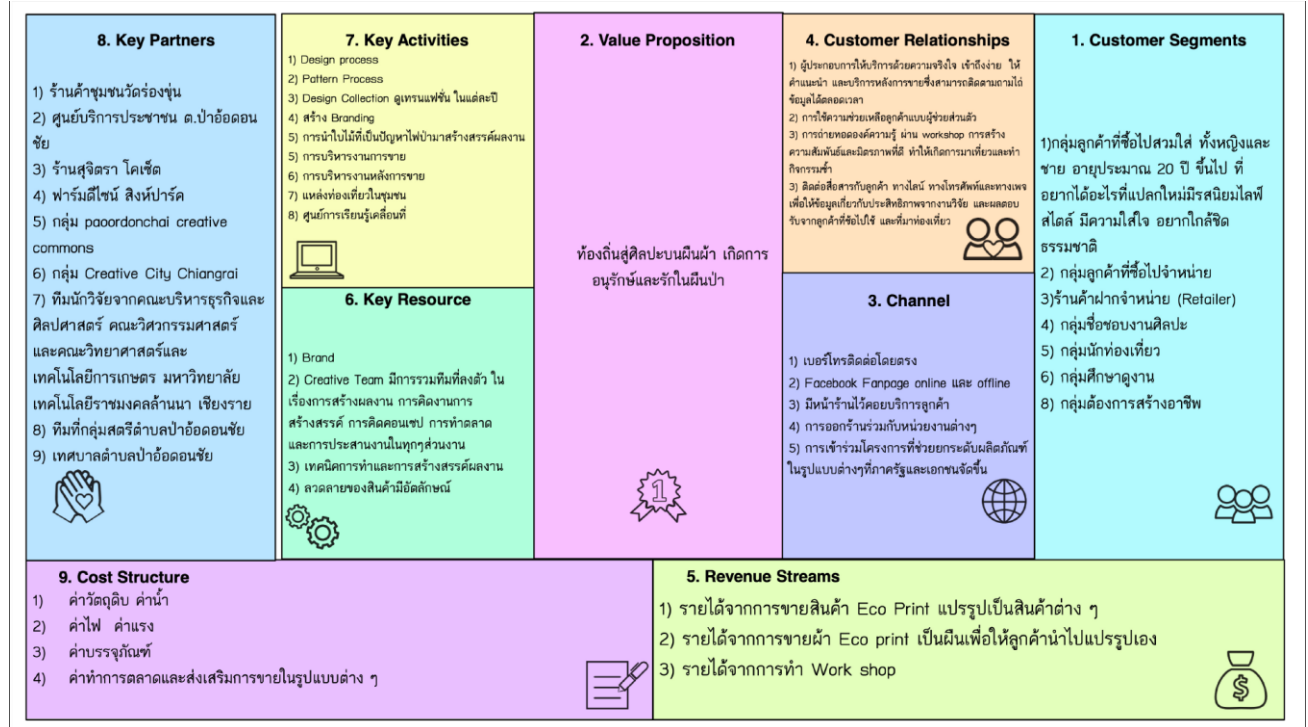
8. Key Partners

1) ร้านค้าชุมชนวัดร่องขุ่น
2) ศูนย์บริการประชาชน ต.ป่าอ้อดอนชัย
3) ร้านสุจิตรา โคเซ็ต
4) ฟาร์มดีไซน์ สิงห์ปาร์ค
5) กลุ่ม paoordonchai creative commons
6) กลุ่ม Creative City Chiangrai
7) ทีมนักวิจัยจากคณะบริหารธุรกิจและศิลปศาสตร์ คณะวิศวกรรมศาสตร์ และคณะวิทยาศาสตร์และเทคโนโลยีการเกษตร มหาวิทยาลัยเทคโนโลยีราชมงคลล้านนา เชียงราย
8) ทีมที่กลุ่มสตรีตำบลป่าอ้อดอนชัย
9) เทศบาลตำบลป่าอ้อดอนชัย

7. Key Activities
1) Design process
2) Pattern Process
3) Design Collection ดูเทรนแฟชั่น ในแต่ละปี
4) สร้าง Branding
5) การนำใบไม้ที่เป็นปัญหาไฟป่ามาสร้างสรรค์ผลงาน
5) การบริหารงานการขาย
6) การบริหารงานหลังการขาย
7) แหล่งท่องเที่ยวในชุมชน
8) ศูนย์การเรียนรู้เคลื่อนที่

6. Key Resource

1) Brand
2) Creative Team มีการรวมทีมที่ลงตัว ในเรื่องการสร้างผลงาน การคิดงานการสร้างสรรค์ การคิดคอนเซป การทำตลาด และการประสานงานในทุกๆส่วนงาน
3) เทคนิคการทำและการสร้างสรรค์ผลงาน
4) ลวดลายของสินค้ามีอัตลักษณ์

2. Value Proposition

ท้องถิ่นสู่ศิลปะบนผืนผ้า เกิดการอนุรักษ์และรักในผืนป่า

4. Customer Relationships
1) ผู้ประกอบการให้บริการด้วยความจริงใจ เข้าถึงง่าย ให้คำแนะนำ และบริการหลังการขายซึ่งสามารถติดตามถามได้ข้อมูลได้ตลอดเวลา
2) การใช้ความช่วยเหลือลูกค้าแบบผู้ช่วยส่วนตัว
3) การถ่ายทอดองค์ความรู้ ผ่าน workshop การสร้างความสัมพันธ์และมิตรภาพที่ดี ทำให้เกิดการมาเที่ยวและทำกิจกรรมซ้ำ
3) ติดต่อสื่อสารกับลูกค้า ทางไลน์ ทางโทรศัพท์และทางเพจ เพื่อให้ข้อมูลเกี่ยวกับประสิทธิภาพจากงานวิจัย และผลตอบรับจากลูกค้าที่ซื้อไปใช้ และที่มาท่องเที่ยว

3. Channel

1) เบอร์โทรติดต่อโดยตรง
2) Facebook Fanpage online และ offline
3) มีหน้าร้านไว้คอยบริการลูกค้า
4) การออกร้านร่วมกับหน่วยงานต่างๆ
5) การเข้าร่วมโครงการที่ช่วยยกระดับผลิตภัณฑ์ในรูปแบบต่างๆที่ภาครัฐและเอกชนจัดขึ้น

1. Customer Segments

1)กลุ่มลูกค้าที่ซื้อไปสวมใส่ ทั้งหญิงและชาย อายุประมาณ 20 ปี ขึ้นไป ที่อยากได้อะไรที่แปลกใหม่มีรสนิยมไลฟ์สไตล์ มีความใส่ใจ อยากใกล้ชิดธรรมชาติ
2) กลุ่มลูกค้าที่ซื้อไปจำหน่าย
3)ร้านค้าฝากจำหน่าย (Retailer)
4) กลุ่มชื่อชอบงานศิลปะ
5) กลุ่มนักท่องเที่ยว
6) กลุ่มศึกษาดูงาน
8) กลุ่มต้องการสร้างอาชีพ

9. Cost Structure
1) ค่าวัตถุดิบ ค่าน้ำ
2) ค่าไฟ ค่าแรง
3) ค่าบรรจุภัณฑ์
4) ค่าทำการตลาดและส่งเสริมการขายในรูปแบบต่าง ๆ

5. Revenue Streams
1) รายได้จากการขายสินค้า Eco Print แปรรูปเป็นสินค้าต่าง ๆ
2) รายได้จากการขายผ้า Eco print เป็นผืนเพื่อให้ลูกค้านำไปแปรรูปเอง
3) รายได้จากการทำ Work shop